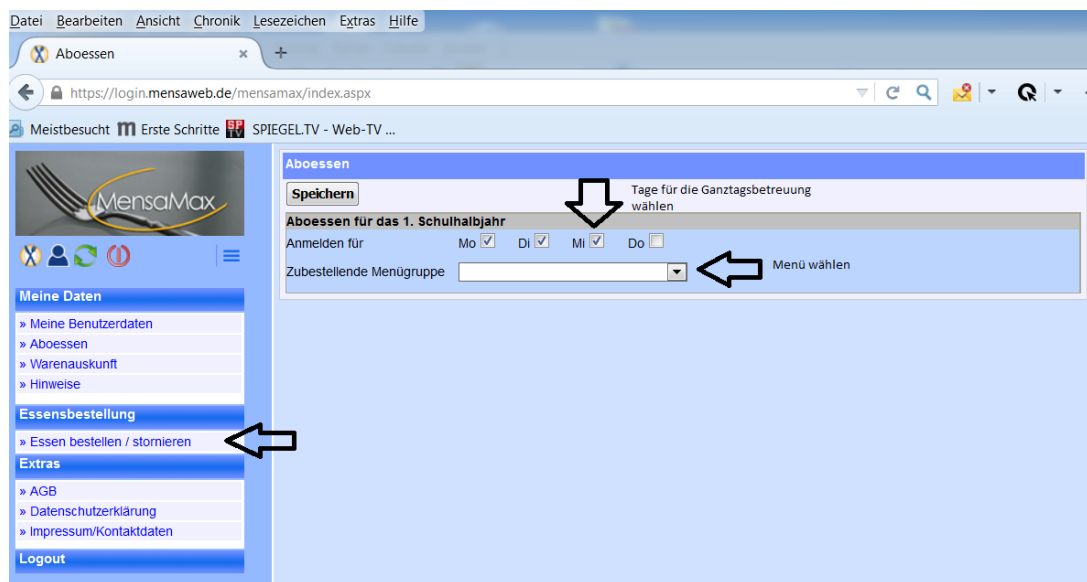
Datei Bearbeiten Ansicht Chronik Lesezeichen Extras Hilfe

Aboessen ×

+

https://login.mensaweb.de/mensamax/index.aspx

Meistbesucht Erste Schritte SPIEGEL.TV - Web-TV ...

MensaMax

Meine Daten

» Meine Benutzerdaten
» Aboessen
» Warenauskunft
» Hinweise

Essensbestellung

» Essen bestellen / stornieren

Extras

» AGB
» Datenschutzerklärung
» Impressum/Kontaktdaten

Logout

Aboessen

Speichern

Tage für die Ganztagsbetreuung wählen

Aboessen für das 1. Schulhalbjahr

Anmelden für Mo Di Mi Do

Zubestellende Menügruppe

Menü wählen